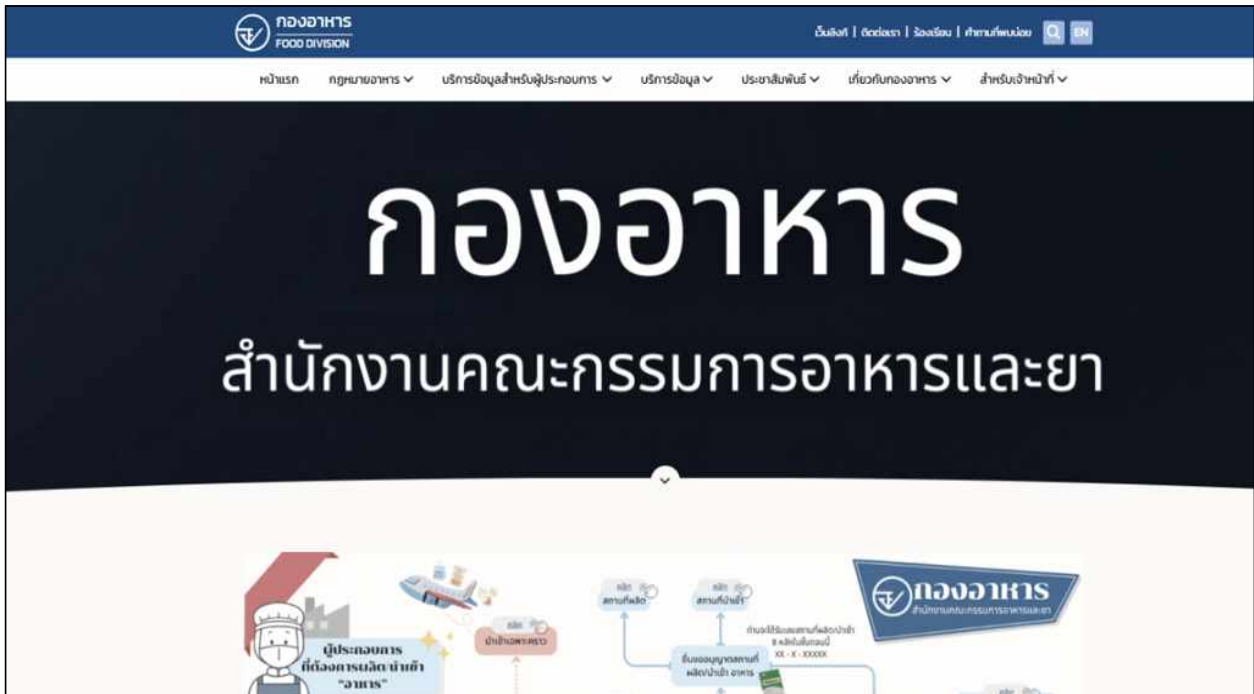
กองอาหาร
FOOD DIVISION

เว็บลิงก์ | ติดต่อเรา | ร้องเรียน | คำถามที่พบบ่อย EN

หน้าแรก กฎหมายอาหาร บริการข้อมูลสำหรับผู้ประกอบการ บริการข้อมูล ประชาสัมพันธ์ เกี่ยวกับกองอาหาร สำหรับเจ้าหน้าที่

กองอาหาร

สำนักงานคณะกรรมการอาหารและยา

ผู้ประกอบการ ที่ต้องการผลิต นำเข้า "อาหาร"

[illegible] นำเข้าเฉพาะคราว

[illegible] สถานที่ผลิต

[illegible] สถานที่นำเข้า

ยื่นขออนุญาตสถานที่ ผลิต/นำเข้า อาหาร

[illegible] XX - X - XXXXX

กองอาหาร
สำนักงานคณะกรรมการอาหารและยา